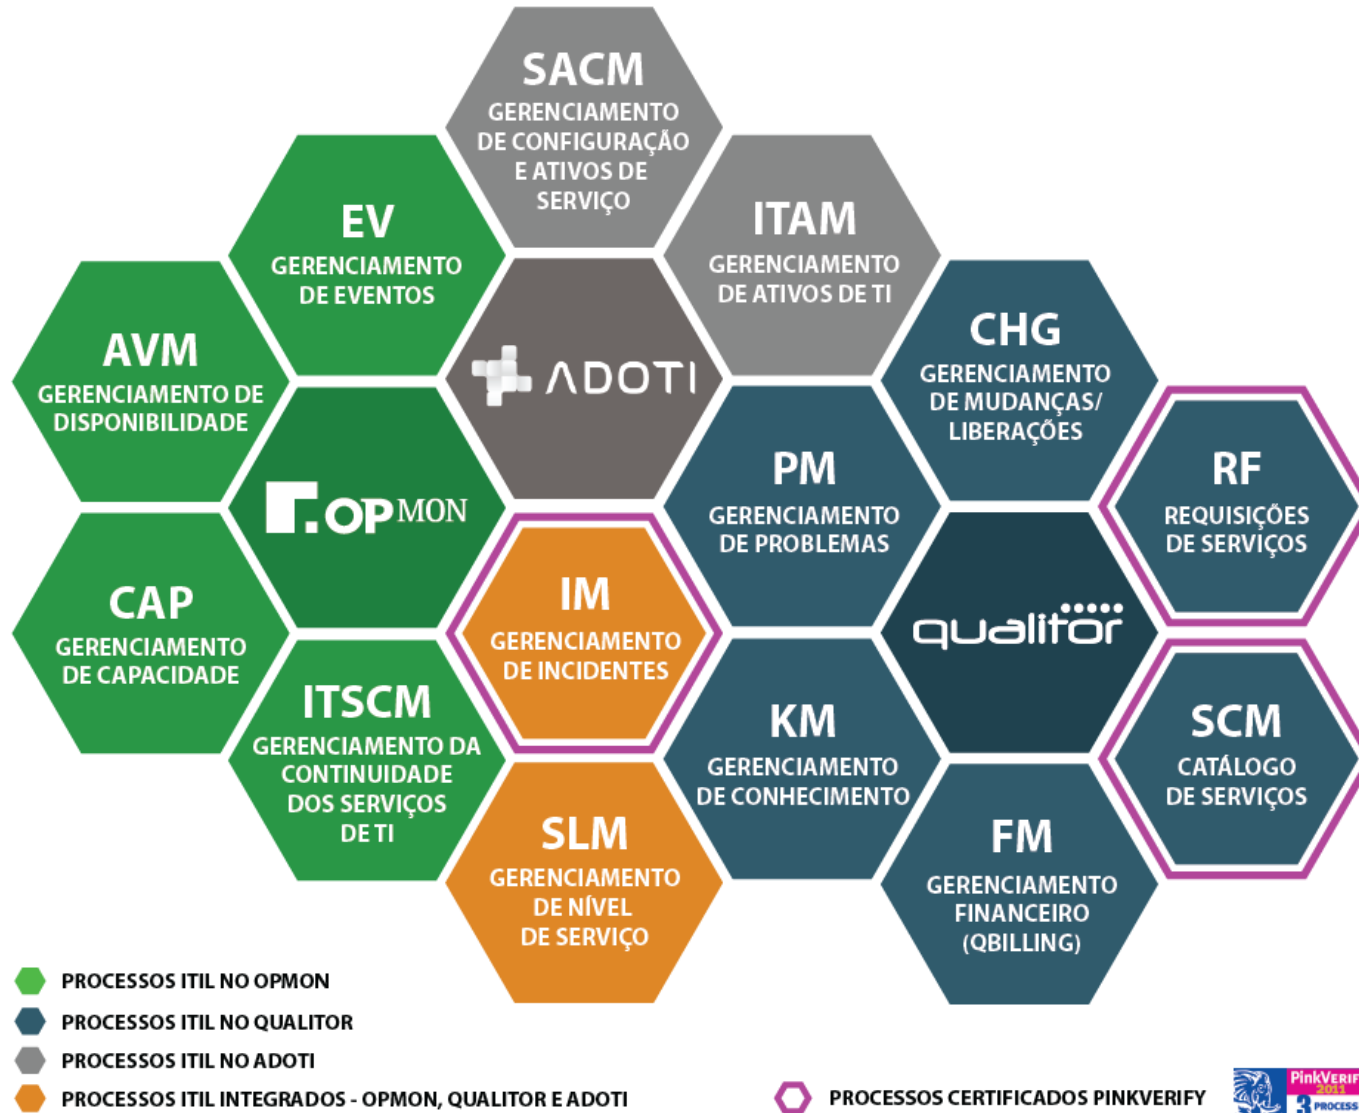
SACM
GERENCIAMENTO DE CONFIGURAÇÃO E ATIVOS DE SERVIÇO

EV
GERENCIAMENTO DE EVENTOS

ITAM
GERENCIAMENTO DE ATIVOS DE TI

AVM
GERENCIAMENTO DE DISPONIBILIDADE

ADOTI

CHG
GERENCIAMENTO DE MUDANÇAS/ LIBERAÇÕES

OPMON

PM
GERENCIAMENTO DE PROBLEMAS

RF
REQUISIÇÕES DE SERVIÇOS

CAP
GERENCIAMENTO DE CAPACIDADE

IM
GERENCIAMENTO DE INCIDENTES

qualitor

ITSCM
GERENCIAMENTO DA CONTINUIDADE DOS SERVIÇOS DE TI

KM
GERENCIAMENTO DE CONHECIMENTO

SCM
CATÁLOGO DE SERVIÇOS

SLM
GERENCIAMENTO DE NÍVEL DE SERVIÇO

FM
GERENCIAMENTO FINANCEIRO (QBILLING)

PROCESSOS ITIL NO OPMON
PROCESSOS ITIL NO QUALITOR
PROCESSOS ITIL NO ADOTI
PROCESSOS ITIL INTEGRADOS - OPMON, QUALITOR E ADOTI

PROCESSOS CERTIFICADOS PINKVERIFY

PinkVERIF
2011
3 PROCESS